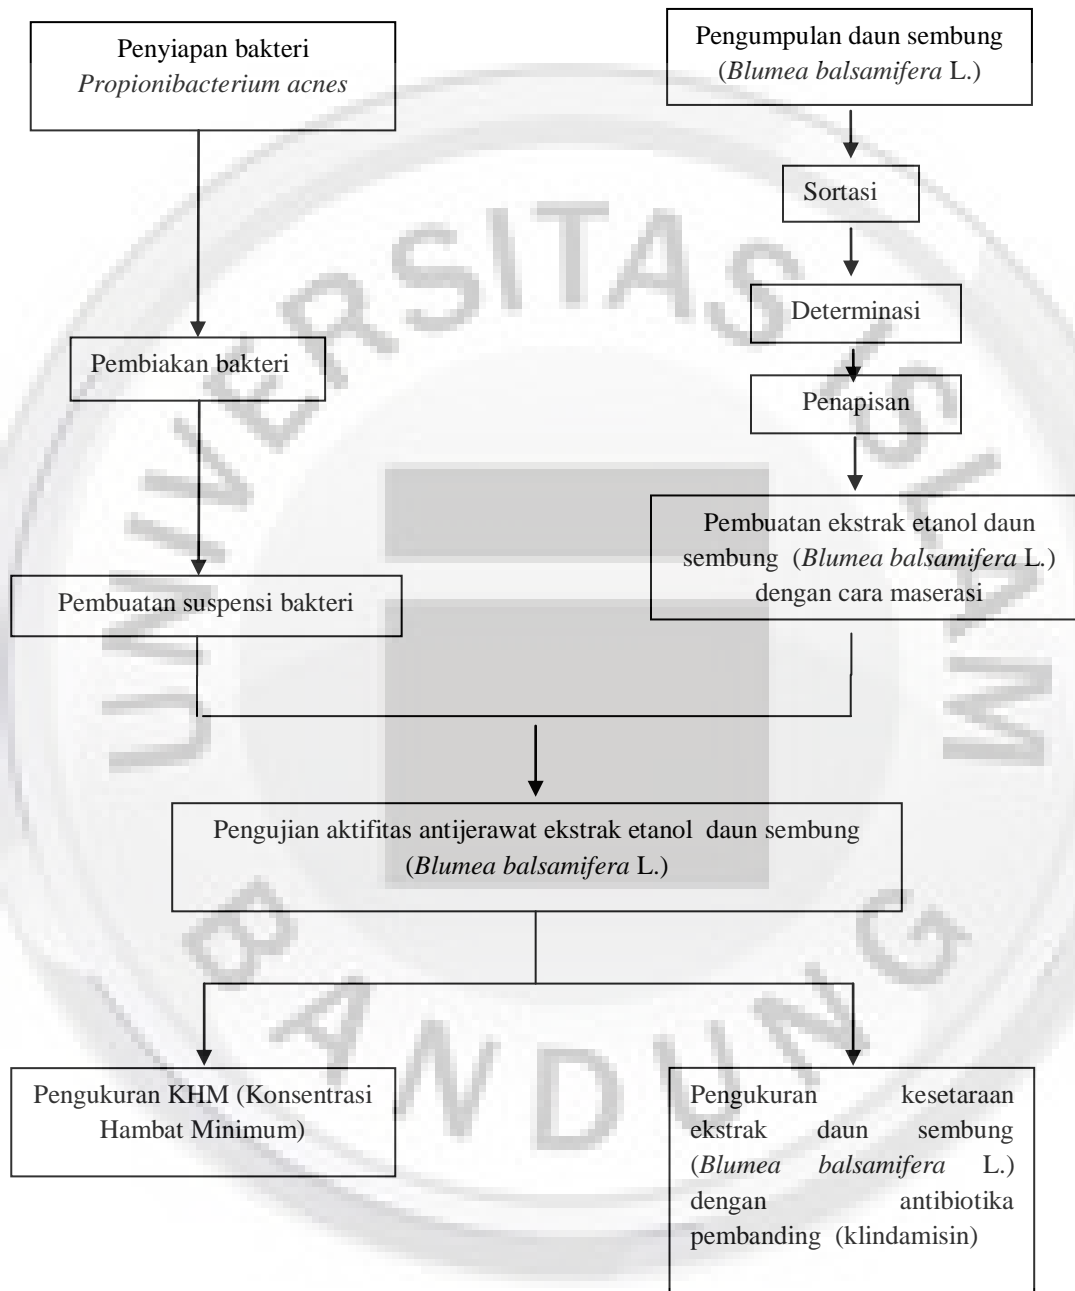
Penyiapan bakteri
*Propionibacterium acnes*

Pengumpulan daun sembung
(*Blumea balsamifera* L.)

Sortasi

Determinasi

Penapisan

Pembiakan bakteri

Pembuatan ekstrak etanol daun sembung (*Blumea balsamifera* L.) dengan cara maserasi

Pembuatan suspensi bakteri

Pengujian aktifitas antijerawat ekstrak etanol daun sembung
(*Blumea balsamifera* L.)

Pengukuran KHM (Konsentrasi Hambat Minimum)

Pengukuran kesetaraan ekstrak daun sembung (*Blumea balsamifera* L.) dengan antibiotika pembanding (klindamisin)

UNIVERSITAS ISLAM BANDUNG